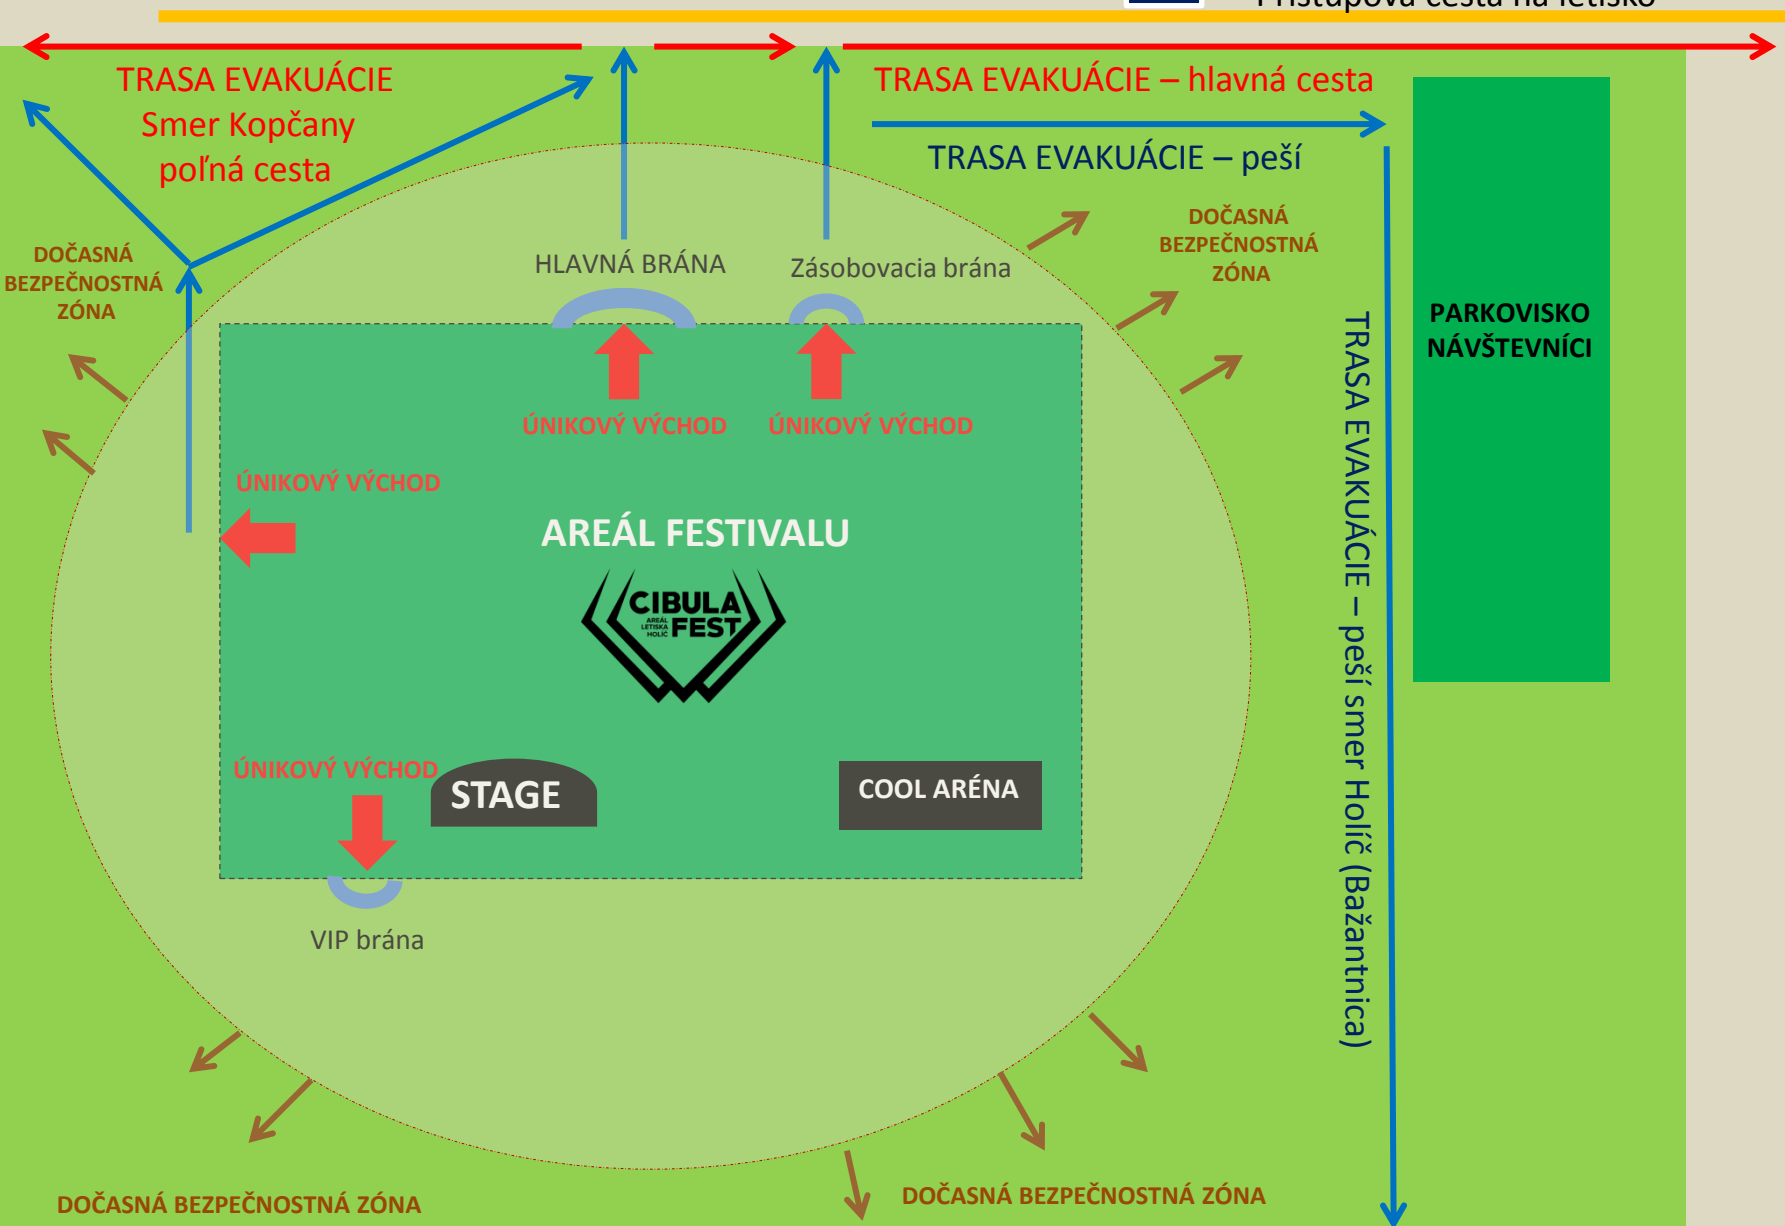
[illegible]

TRASA EVAKUÁCIE
Smer Kopčany
poľná cesta

TRASA EVAKUÁCIE – hlavná cesta

TRASA EVAKUÁCIE – peší

DOČASNÁ BEZPEČNOSTNÁ ZÓNA

DOČASNÁ BEZPEČNOSTNÁ ZÓNA

HLAVNÁ BRÁNA

Zásobovacia brána

PARKOVISKO NÁVŠTEVNÍCI

ÚNIKOVÝ VÝCHOD

ÚNIKOVÝ VÝCHOD

ÚNIKOVÝ VÝCHOD

AREÁL FESTIVALU

CIBULA AREÁL LETISKA HOLÍČ FEST

TRASA EVAKUÁCIE – peší smer Holíč (Bažantnica)

ÚNIKOVÝ VÝCHOD

STAGE

COOL ARÉNA

VIP brána

DOČASNÁ BEZPEČNOSTNÁ ZÓNA

DOČASNÁ BEZPEČNOSTNÁ ZÓNA